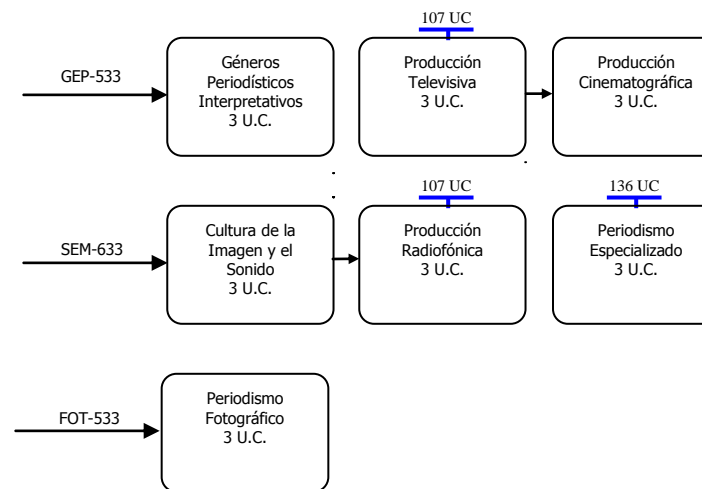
GEP-533

Géneros Periodísticos Interpretativos 3 U.C.

107 UC

Producción Televisiva 3 U.C.

Producción Cinematográfica 3 U.C.

SEM-633

Cultura de la Imagen y el Sonido 3 U.C.

107 UC

Producción Radiofónica 3 U.C.

136 UC

Periodismo Especializado 3 U.C.

FOT-533

Periodismo Fotográfico 3 U.C.